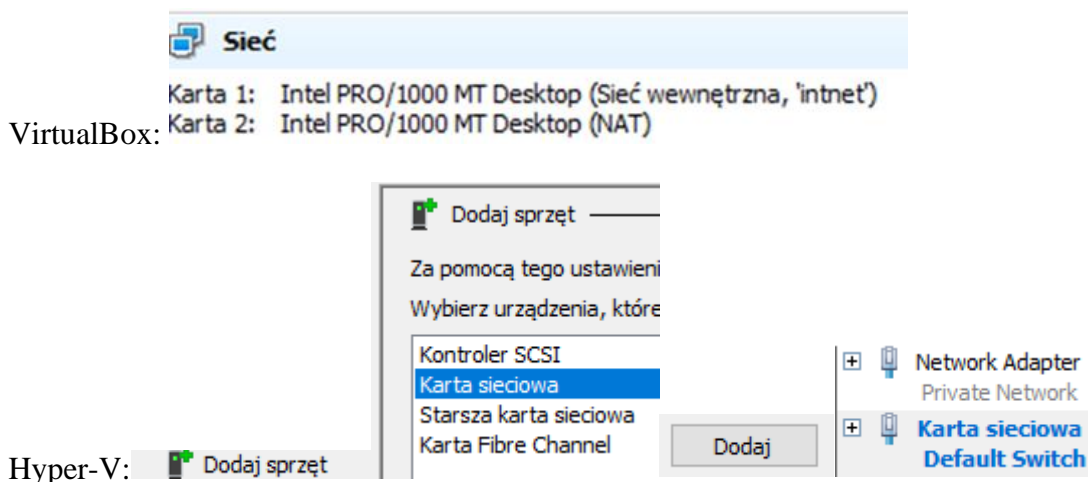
Sieć

Karta 1: Intel PRO/1000 MT Desktop (Sieć wewnętrzna, 'intnet')
VirtualBox: Karta 2: Intel PRO/1000 MT Desktop (NAT)

Dodaj sprzęt

Za pomocą tego ustawieni

Wybierz urządzenia, któr

Kontroler SCSI
Karta sieciowa
Starsza karta sieciowa
Karta Fibre Channel

Dodaj

Network Adapter
Private Network

Karta sieciowa
Default Switch

Hyper-V: Dodaj sprzęt